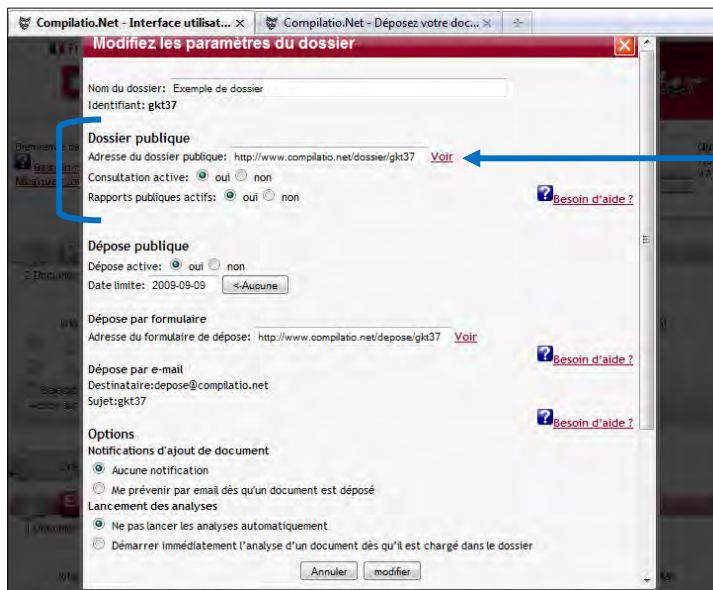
Compilatio.Net - Interface utilisat... ×
Compilatio.Net - Déposez votre doc... ×

Modifiez les paramètres du dossier

Nom du dossier: Exemple de dossier
Identifiant: gkt37

Dossier publique
Adresse du dossier publique: http://www.compilatio.net/dossier/gkt37 Voir
Consultation active: oui non
Rapports publiques actifs: oui non
Besoin d'aide ?

Dépose publique
Dépose active: oui non
Date limite: 2009-09-09 <-Aucune

Dépose par formulaire
Adresse du formulaire de dépose: http://www.compilatio.net/depose/gkt37 Voir
Besoin d'aide ?

Dépose par e-mail
Destinataire:depose@compilatio.net
Sujet:gkt37
Besoin d'aide ?

Options
Notifications d'ajout de document
Aucune notification
Me prévenir par email dès qu'un document est déposé
Lancement des analyses
Ne pas lancer les analyses automatiquement
Démarrer immédiatement l'analyse d'un document dès qu'il est chargé dans le dossier

Annuler modifier